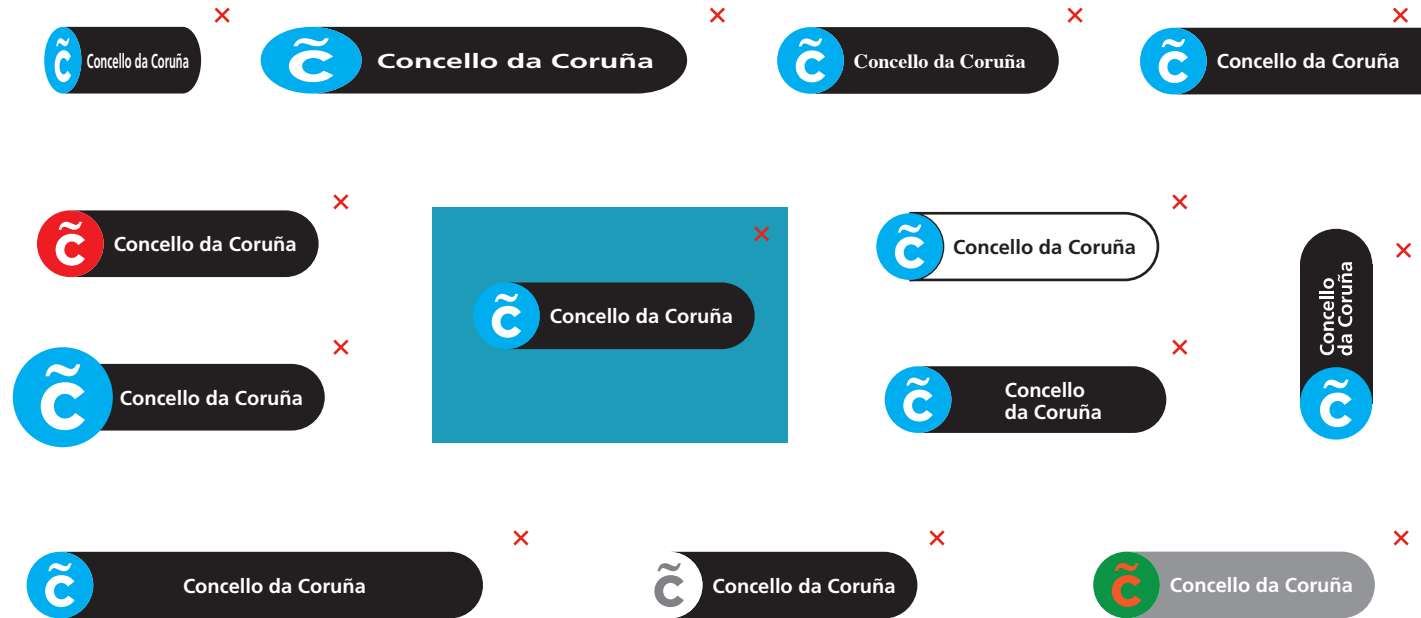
Concello da Coruña ✕

Concello da Coruña ✕

Concello da Coruña ✕

Concello da Coruña ✕

Concello da Coruña ✕

✕ Concello da Coruña

Concello da Coruña ✕

Concello da Coruña ✕

Concello da Coruña ✕

Concello da Coruña ✕

Concello da Coruña ✕

Concello da Coruña ✕

Concello da Coruña ✕